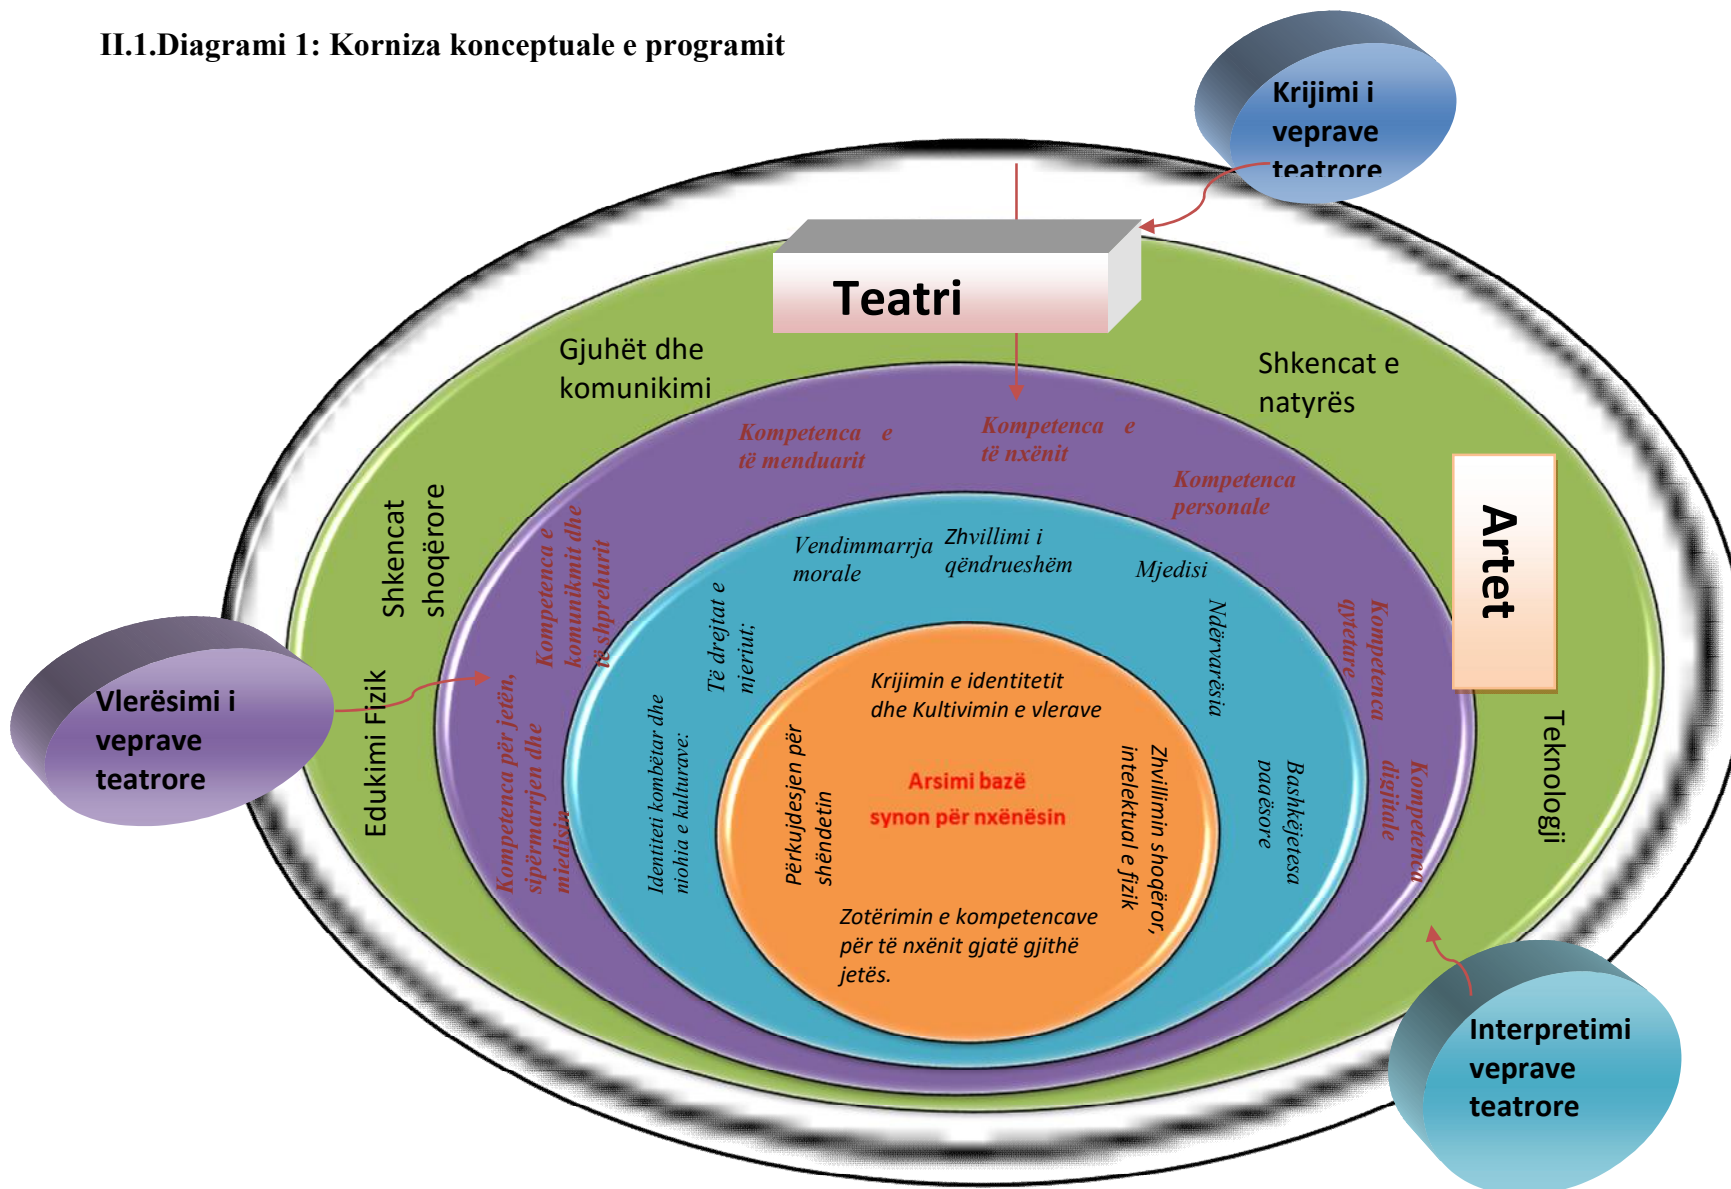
II.1.Diagrami 1: Korniza konceptuale e programit

Krijimi i veprave teatrore

Teatri

Gjuhët dhe komunikimi

Shkencat e natyrës

Shkencat shoqërore

Artet

Edukimi Fizik

Teknologji

Vlerësimi i veprave teatrore

Interpretimi veprave teatrore

Kompetenca e të menduarit

Kompetenca e të nxënit

Kompetenca personale

Kompetenca e komunikimit dhe të shprehurit

Kompetenca për jetën, sipërmarrjen dhe mjedisin

Kompetenca qytetare

Kompetenca digjitale

Vendimmarrja morale

Zhvillimi i qëndrueshëm

Mjedisi

Të drejtat e njeriut;

Ndërvarësia

Identiteti kombëtar dhe njohja e kulturave;

Bashkëjetesa paqësore

Krijimin e identitetit dhe Kultivimin e vlerave

Arsimi bazë synon për nxënësin

Përkujdesjen për shëndetin

Zhvillimin shoqëror, intelektual e fizik

Zotërimin e kompetencave për të nxënit gjatë gjithë jetës.